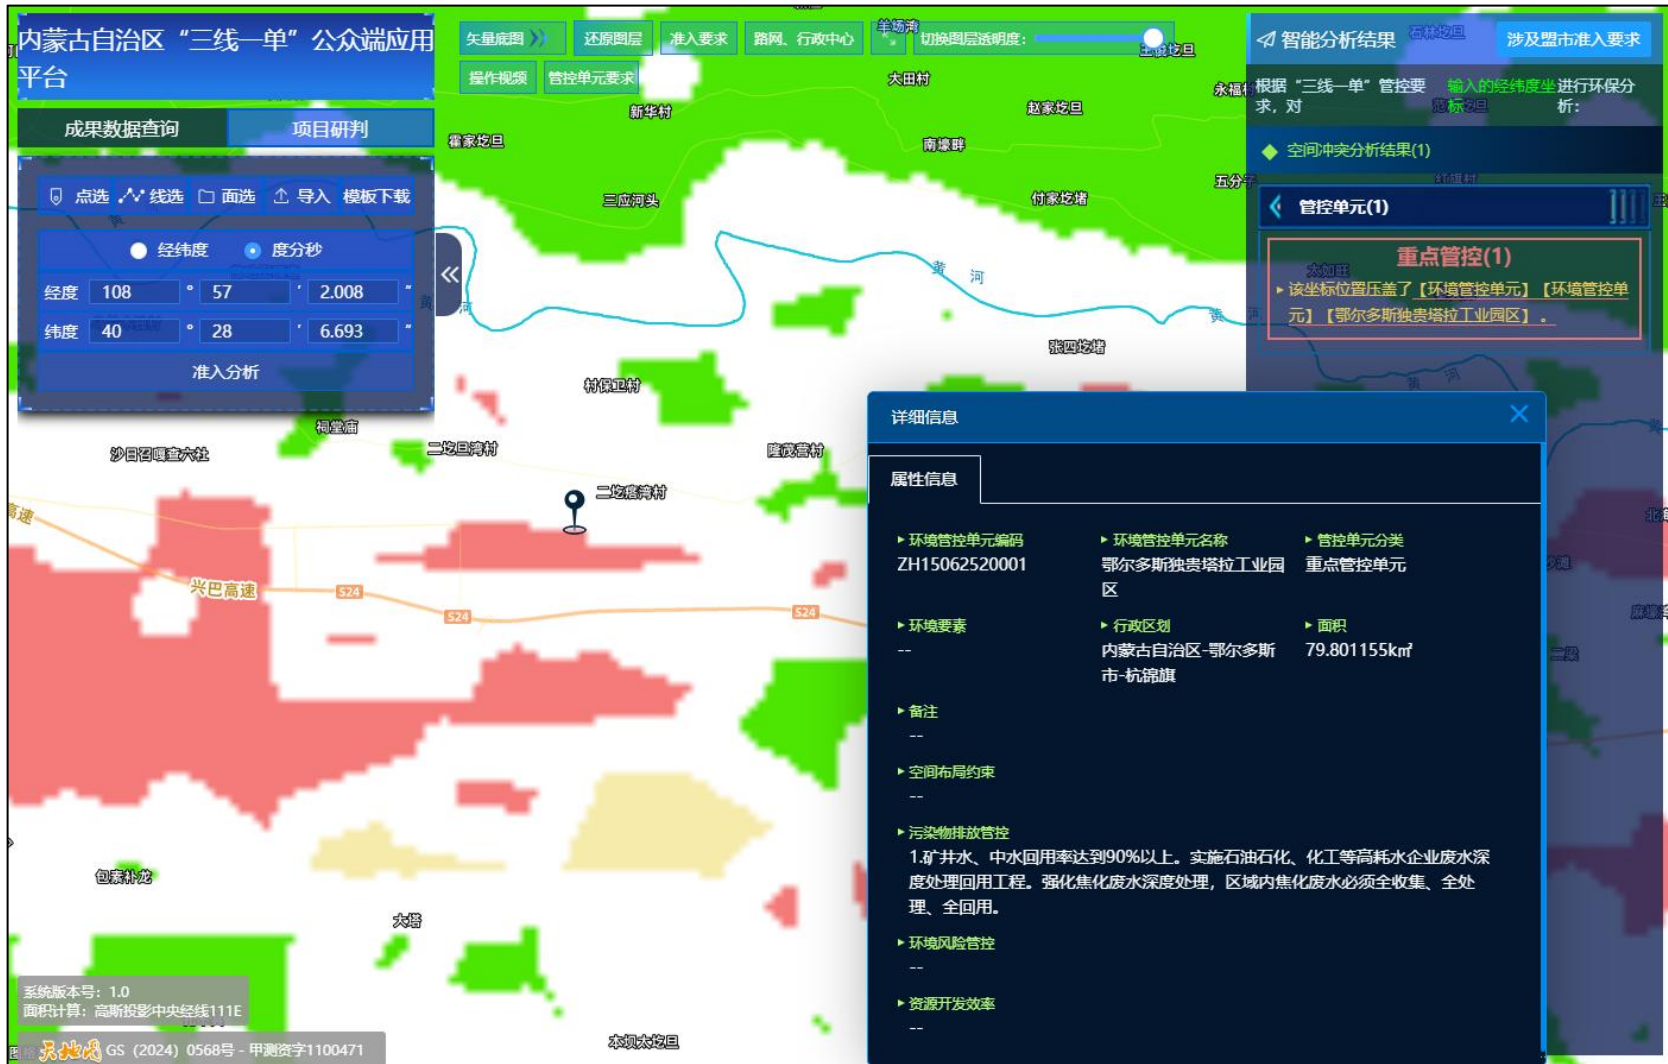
内蒙古自治区“三线一单”公众端应用平台

成果数据查询　项目研判

点选　线选　面选　导入　模板下载

经纬度　度分秒

经度 108 ° 57 ' 2.008 "

纬度 40 ° 28 ' 6.693 "

准入分析

矢量底图　还原图层　准入要求　路网、行政中心　羊场湾　切换图层透明度:

操作视频　管控单元要求

智能分析结果　涉及盟市准入要求

根据“三线一单”管控要求，对 输入的经纬度坐标 进行环保分析:

空间冲突分析结果(1)

管控单元(1)

重点管控(1)

该坐标位置压盖了【环境管控单元】【环境管控单元】【鄂尔多斯独贵塔拉工业园区】。

详细信息

属性信息

环境管控单元编码
ZH15062520001

环境管控单元名称
鄂尔多斯独贵塔拉工业园区

管控单元分类
重点管控单元

环境要素
--

行政区划
内蒙古自治区-鄂尔多斯市-杭锦旗

面积
79.801155k㎡

备注
--

空间布局约束
--

污染物排放管控
1.矿井水、中水回用率达到90%以上。实施石油石化、化工等高耗水企业废水深度处理回用工程。强化焦化废水深度处理，区域内焦化废水必须全收集、全处理、全回用。

环境风险管控
--

资源开发效率
--

大田村　新华村　赵家圪旦　霍家圪旦　南壕畔　永福　五分子　三应河头　付家圪堵　黄河　张四圪堵　村保卫村　祠堂庙　沙日召嘎查六社　二圪旦湾村　隆茂营村　二圪疙湾村　兴巴高速　S24　包素补龙　大塔　本坝太圪旦

系统版本号: 1.0
面积计算: 高斯投影中央经线111E

天地图 GS (2024) 0568号 - 甲测资字1100471